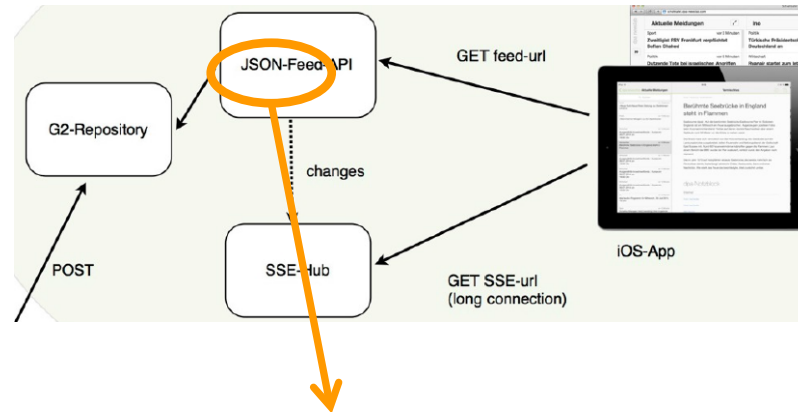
JSON-Feed-API

G2-Repository

GET feed-url

changes

SSE-Hub

POST

GET SSE-url
(long connection)

iOS-App

Aktuelle Meldungen

Sport

Zweitligist FSV Frankfurt verpflichtet Sofian Chahed

Politik

Türkische Präsidentschaft Deutschland an

Dutzende Tote bei israelischen Angriffen

Berühmte Seebrücke in England steht in Flammen